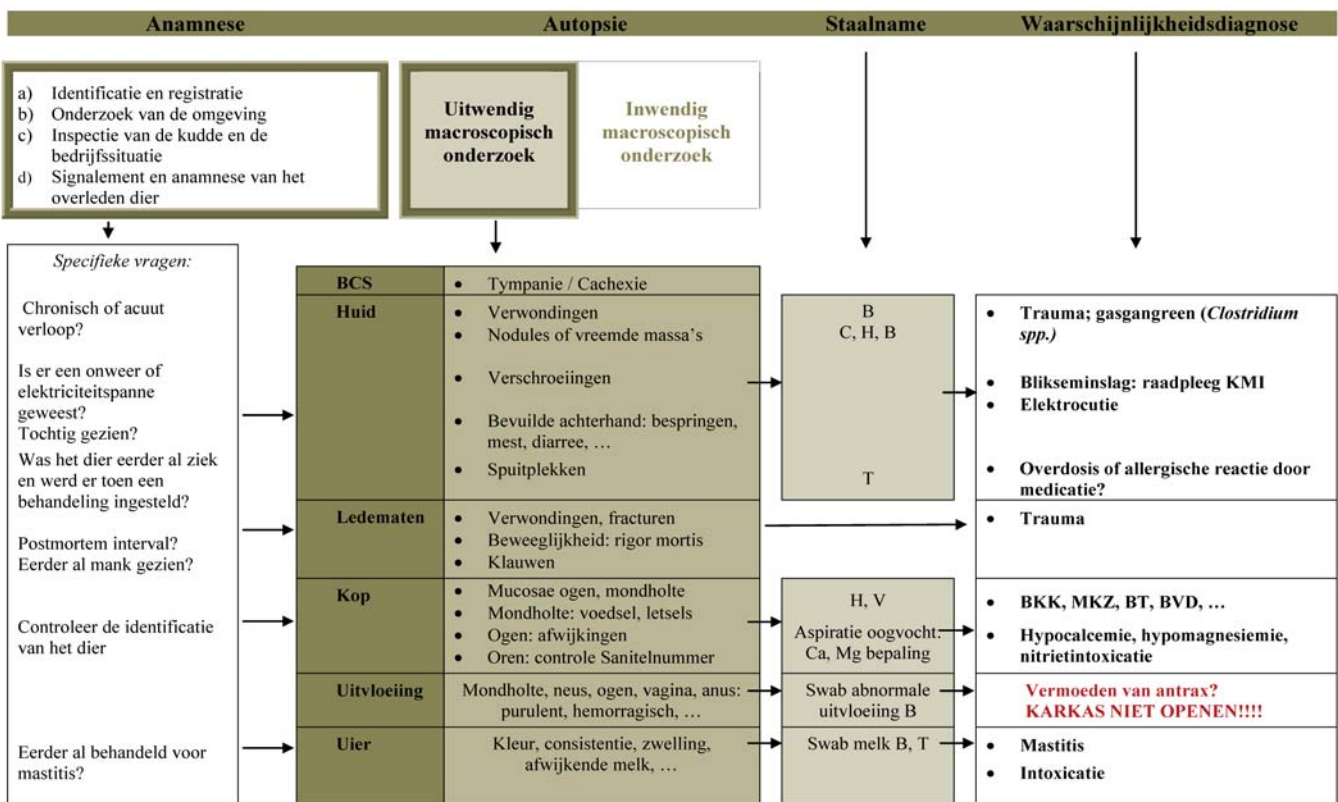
Anamnese

Autopsie

Staalname

Waarschijnlijkheidsdiagnose

a) Identificatie en registratie
b) Onderzoek van de omgeving
c) Inspectie van de kudde en de bedrijfssituatie
d) Signalement en anamnese van het overleden dier

Uitwendig macroscopisch onderzoek

Inwendig macroscopisch onderzoek

Specifieke vragen:

Chronisch of acuut verloop?

Is er een onweer of elektriciteitspanne geweest?
Tochtig gezien?
Was het dier eerder al ziek en werd er toen een behandeling ingesteld?

Postmortem interval?
Eerder al mank gezien?

Controleer de identificatie van het dier

Eerder al behandeld voor mastitis?

| | | | |
|---|---|---|---|
| BCS | • Tympanie / Cachexie | | |
| Huid | • Verwondingen<br>• Nodules of vreemde massa's<br>• Verschroeiingen<br>• Bevuilde achterhand: bespringen, mest, diarree, …<br>• Spuitplekken | B<br>C, H, B<br><br>T | • Trauma; gasgangreen (*Clostridium spp.)*<br>• Blikseminslag: raadpleeg KMI<br>• Elektrocutie<br>• Overdosis of allergische reactie door medicatie? |
| Ledematen | • Verwondingen, fracturen<br>• Beweeglijkheid: rigor mortis<br>• Klauwen | | • Trauma |
| Kop | • Mucosae ogen, mondholte<br>• Mondholte: voedsel, letsels<br>• Ogen: afwijkingen<br>• Oren: controle Sanitelnummer | H, V<br>Aspiratie oogvocht: Ca, Mg bepaling | • BKK, MKZ, BT, BVD, …<br>• Hypocalcemie, hypomagnesiemie, nitrietintoxicatie |
| Uitvloeiing | Mondholte, neus, ogen, vagina, anus: purulent, hemorragisch, … | Swab abnormale uitvloeiing B | Vermoeden van antrax? KARKAS NIET OPENEN!!!! |
| Uier | Kleur, consistentie, zwelling, afwijkende melk, … | Swab melk B, T | • Mastitis<br>• Intoxicatie |